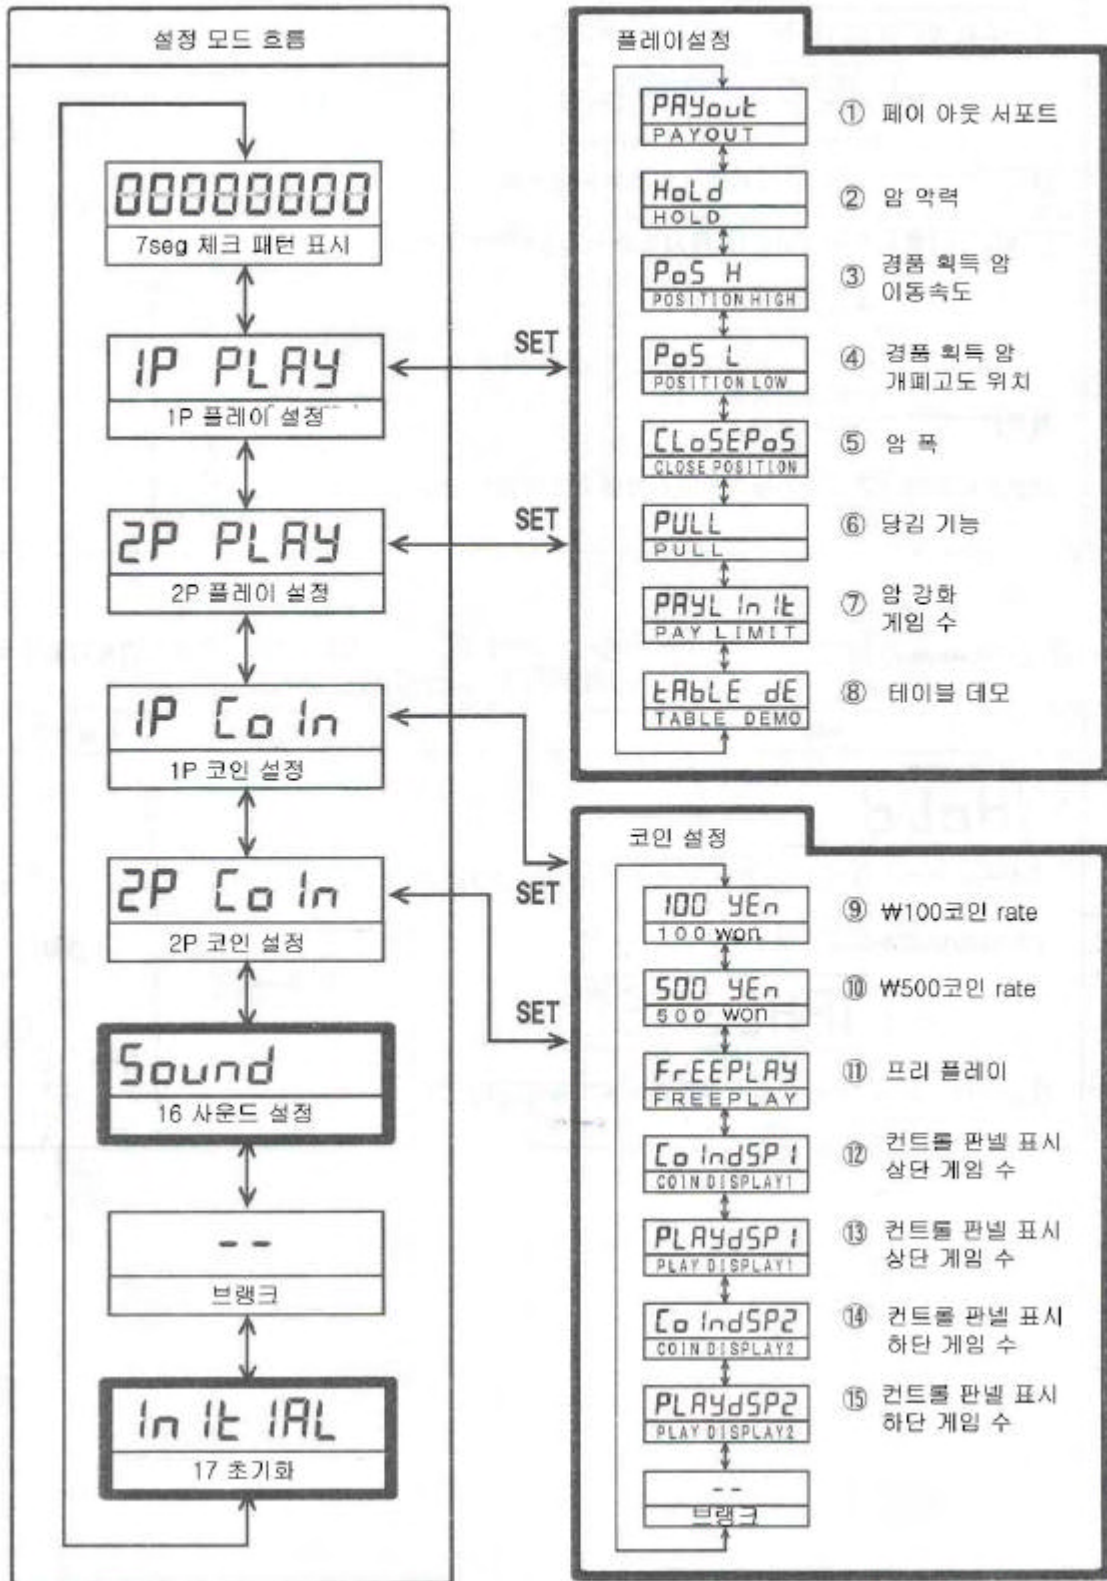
설정 모드 흐름

00000000
7seg 체크 패턴 표시

1P PLAY
1P 플레이 설정

2P PLAY
2P 플레이 설정

1P CoIn
1P 코인 설정

2P CoIn
2P 코인 설정

Sound
16 사운드 설정

--
브랭크

InItIAL
17 초기화

SET

SET

SET

SET

플레이설정

PAYout
PAYOUT
① 페이 아웃 서포트

HoLd
HOLD
② 암 악력

PoS H
POSITION HIGH
③ 경품 획득 암 이동속도

PoS L
POSITION LOW
④ 경품 획득 암 개폐고도 위치

CLoSEPoS
CLOSE POSITION
⑤ 암 폭

PULL
PULL
⑥ 당김 기능

PAYLInIt
PAY LIMIT
⑦ 암 강화 게임 수

tAbLE dE
TABLE DEMO
⑧ 테이블 데모

코인 설정

100 YEn
100 won
⑨ ₩100코인 rate

500 YEn
500 won
⑩ ₩500코인 rate

FrEEPLAY
FREEPLAY
⑪ 프리 플레이

CoIndSP1
COIN DISPLAY1
⑫ 컨트롤 판넬 표시 상단 게임 수

PLAYdSP1
PLAY DISPLAY1
⑬ 컨트롤 판넬 표시 상단 게임 수

CoIndSP2
COIN DISPLAY2
⑭ 컨트롤 판넬 표시 하단 게임 수

PLAYdSP2
PLAY DISPLAY2
⑮ 컨트롤 판넬 표시 하단 게임 수

--
브랭크